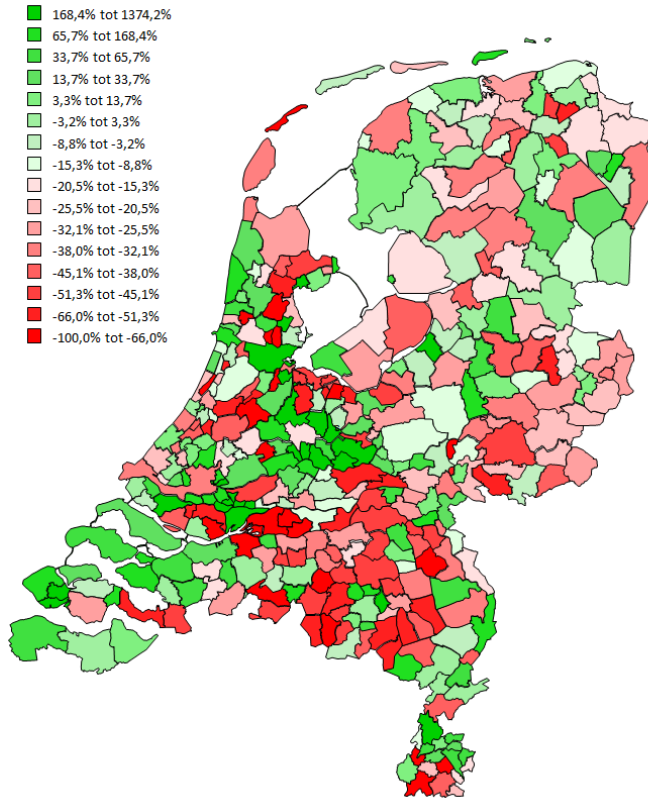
168,4% tot 1374,2%
65,7% tot 168,4%
33,7% tot 65,7%
13,7% tot 33,7%
3,3% tot 13,7%
-3,2% tot 3,3%
-8,8% tot -3,2%
-15,3% tot -8,8%
-20,5% tot -15,3%
-25,5% tot -20,5%
-32,1% tot -25,5%
-38,0% tot -32,1%
-45,1% tot -38,0%
-51,3% tot -45,1%
-66,0% tot -51,3%
-100,0% tot -66,0%